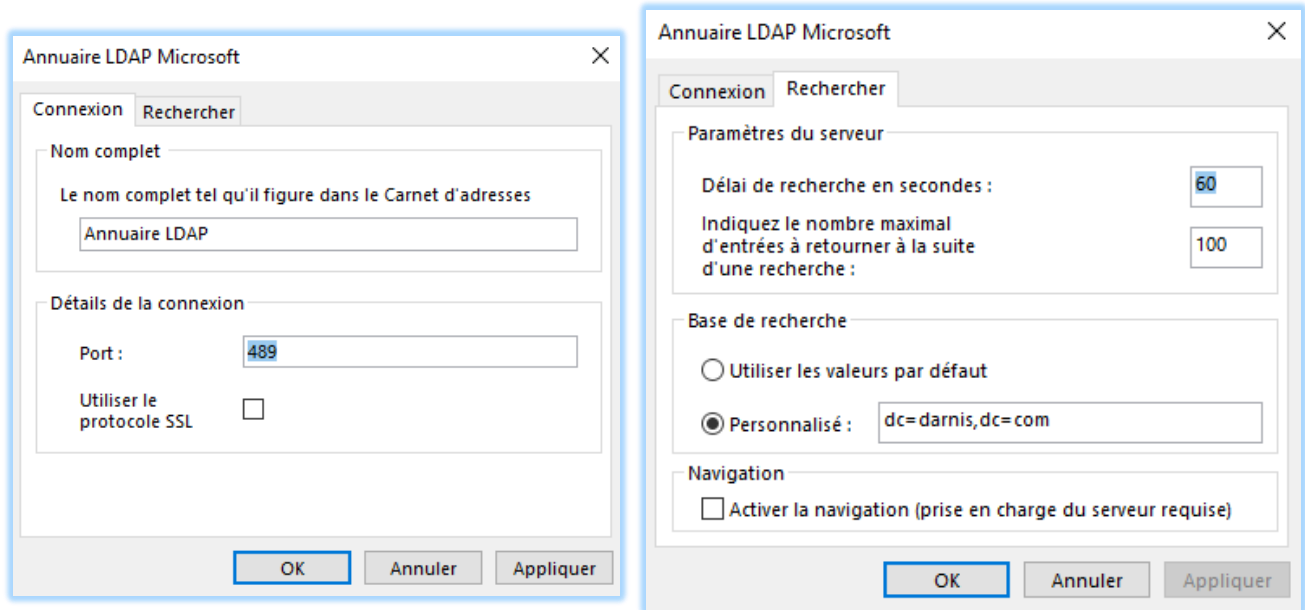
Annuaire LDAP Microsoft

Connexion | Rechercher

Nom complet

Le nom complet tel qu'il figure dans le Carnet d'adresses

Annuaire LDAP

Détails de la connexion

Port : 489

Utiliser le protocole SSL

OK | Annuler | Appliquer

Annuaire LDAP Microsoft

Connexion | Rechercher

Paramètres du serveur

Délai de recherche en secondes : 60

Indiquez le nombre maximal d'entrées à retourner à la suite d'une recherche : 100

Base de recherche

Utiliser les valeurs par défaut

Personnalisé : dc=darnis,dc=com

Navigation

Activer la navigation (prise en charge du serveur requise)

OK | Annuler | Appliquer